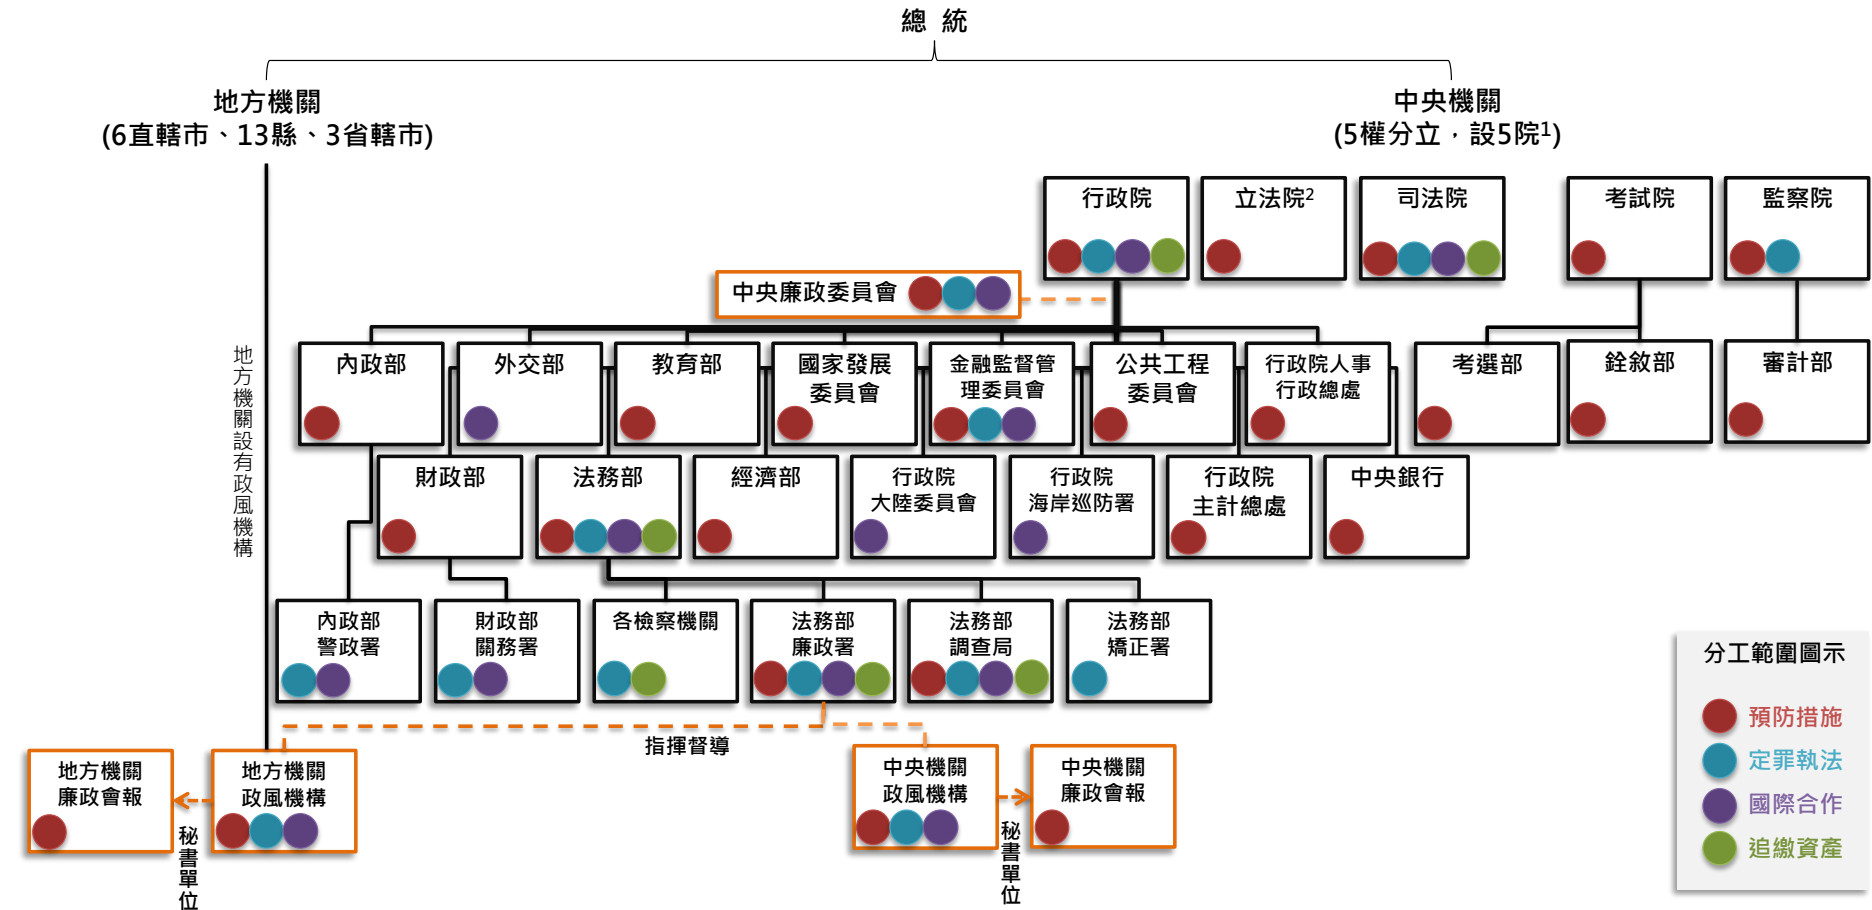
總 統

地方機關
(6直轄市、13縣、3省轄市)

中央機關
(5權分立，設5院$^1$)

行政院

立法院$^2$

司法院

考試院

監察院

中央廉政委員會

地方機關設有政風機構

內政部

外交部

教育部

國家發展委員會

金融監督管理委員會

公共工程委員會

行政院人事行政總處

考選部

銓敘部

審計部

財政部

法務部

經濟部

行政院大陸委員會

行政院海岸巡防署

行政院主計總處

中央銀行

內政部警政署

財政部關務署

各檢察機關

法務部廉政署

法務部調查局

法務部矯正署

分工範圍圖示

預防措施

定罪執法

國際合作

追繳資產

指揮督導

地方機關廉政會報

地方機關政風機構

秘書單位

中央機關政風機構

中央機關廉政會報

秘書單位